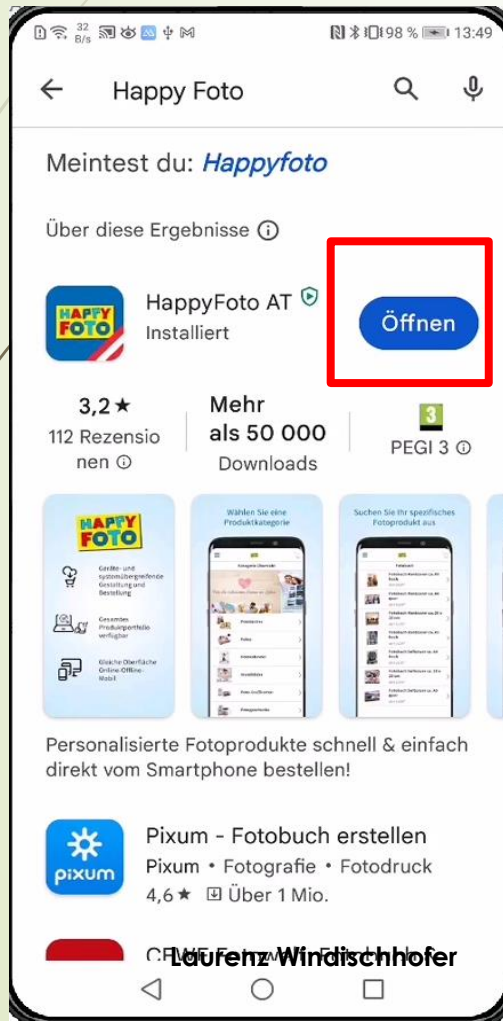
32 B/s 98 % 13:49

Happy Foto

Meintest du: Happyfoto

Über diese Ergebnisse

HAPPY FOTO

HappyFoto AT
Installiert

Öffnen

3,2★
112 Rezensionen

Mehr als 50 000
Downloads

3
PEGI 3

HAPPY FOTO

Geräte- und systemübergreifende Gestaltung und Bestellung

Gesamtes Produktportfolio verfügbar

Gleiche Oberfläche Online Offline Mobil

Wählen Sie eine Produktkategorie

Suchen Sie Ihr spezifisches Fotoprodukt aus

Personalisierte Fotoprodukte schnell & einfach direkt vom Smartphone bestellen!

pixum

Pixum - Fotobuch erstellen
Pixum • Fotografie • Fotodruck
4,6★ Über 1 Mio.

CEWE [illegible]

Laurenz Windischhofer